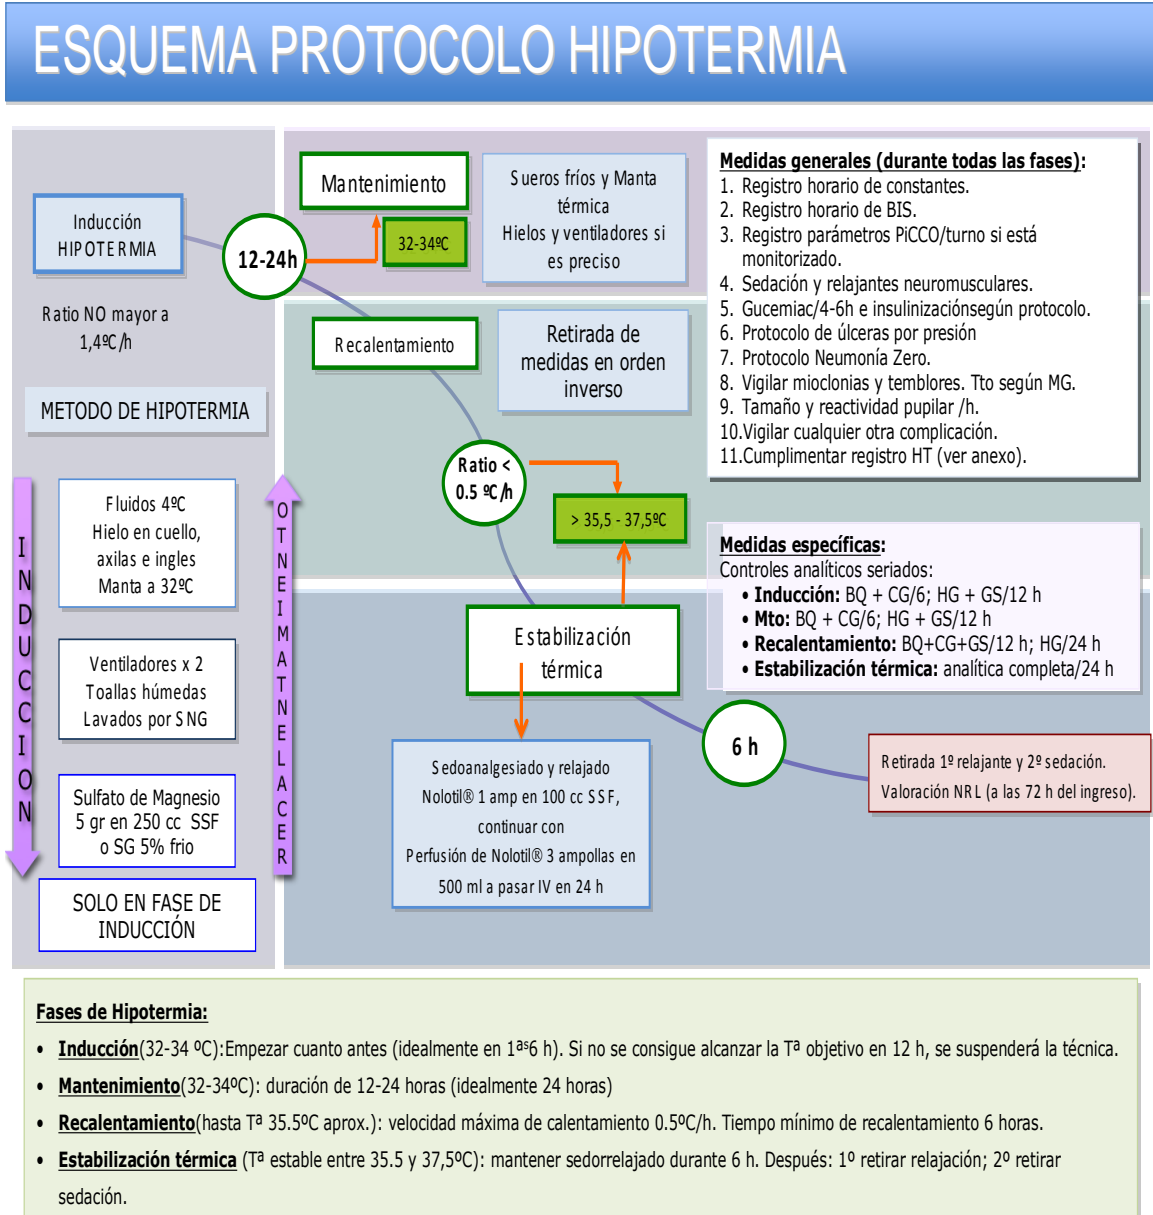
ESQUEMA PROTOCOLO HIPOTERMIA

Inducción HIPOTERMIA

Ratio NO mayor a 1,4ºC/h

METODO DE HIPOTERMIA

INDUCCION

Fluidos 4ºC
Hielo en cuello, axilas e ingles
Manta a 32ºC

Ventiladores x 2
Toallas húmedas
Lavados por SNG

Sulfato de Magnesio 5 gr en 250 cc SSF o SG 5% frio

SOLO EN FASE DE INDUCCIÓN

OTNEIMATNELACER

12-24h

Mantenimiento

32-34ºC

Sueros fríos y Manta térmica
Hielos y ventiladores si es preciso

Recalentamiento

Retirada de medidas en orden inverso

Ratio < 0.5 ºC/h

> 35,5 - 37,5ºC

Estabilización térmica

Sedoanalgesiado y relajado
Nolotil® 1 amp en 100 cc SSF, continuar con
Perfusión de Nolotil® 3 ampollas en 500 ml a pasar IV en 24 h

6 h

Retirada 1º relajante y 2º sedación.
Valoración NRL (a las 72 h del ingreso).

Medidas generales (durante todas las fases):
1. Registro horario de constantes.
2. Registro horario de BIS.
3. Registro parámetros PiCCO/turno si está monitorizado.
4. Sedación y relajantes neuromusculares.
5. Gucemiac/4-6h e insulinizaciónsegún protocolo.
6. Protocolo de úlceras por presión
7. Protocolo Neumonía Zero.
8. Vigilar mioclonias y temblores. Tto según MG.
9. Tamaño y reactividad pupilar /h.
10.Vigilar cualquier otra complicación.
11.Cumplimentar registro HT (ver anexo).

Medidas específicas:
Controles analíticos seriados:
• Inducción: BQ + CG/6; HG + GS/12 h
• Mto: BQ + CG/6; HG + GS/12 h
• Recalentamiento: BQ+CG+GS/12 h; HG/24 h
• Estabilización térmica: analítica completa/24 h

Fases de Hipotermia:
• Inducción(32-34 ºC):Empezar cuanto antes (idealmente en 1ªs6 h). Si no se consigue alcanzar la Tª objetivo en 12 h, se suspenderá la técnica.
• Mantenimiento(32-34ºC): duración de 12-24 horas (idealmente 24 horas)
• Recalentamiento(hasta Tª 35.5ºC aprox.): velocidad máxima de calentamiento 0.5ºC/h. Tiempo mínimo de recalentamiento 6 horas.
• Estabilización térmica (Tª estable entre 35.5 y 37,5ºC): mantener sedorrelajado durante 6 h. Después: 1º retirar relajación; 2º retirar sedación.